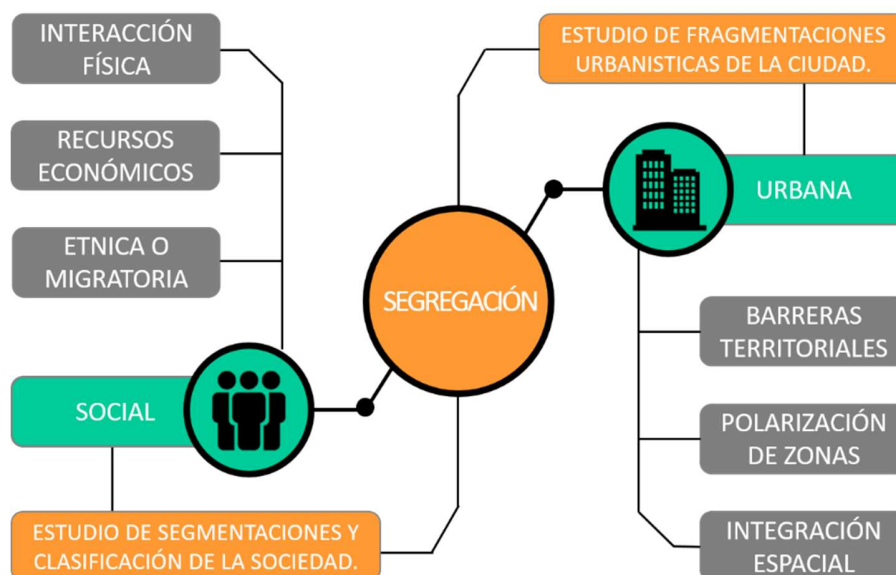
INTERACCIÓN FÍSICA

RECURSOS ECONÓMICOS

ETNICA O MIGRATORIA

SOCIAL

ESTUDIO DE SEGMENTACIONES Y CLASIFICACIÓN DE LA SOCIEDAD.

SEGREGACIÓN

ESTUDIO DE FRAGMENTACIONES URBANISTICAS DE LA CIUDAD.

URBANA

BARRERAS TERRITORIALES

POLARIZACIÓN DE ZONAS

INTEGRACIÓN ESPACIAL